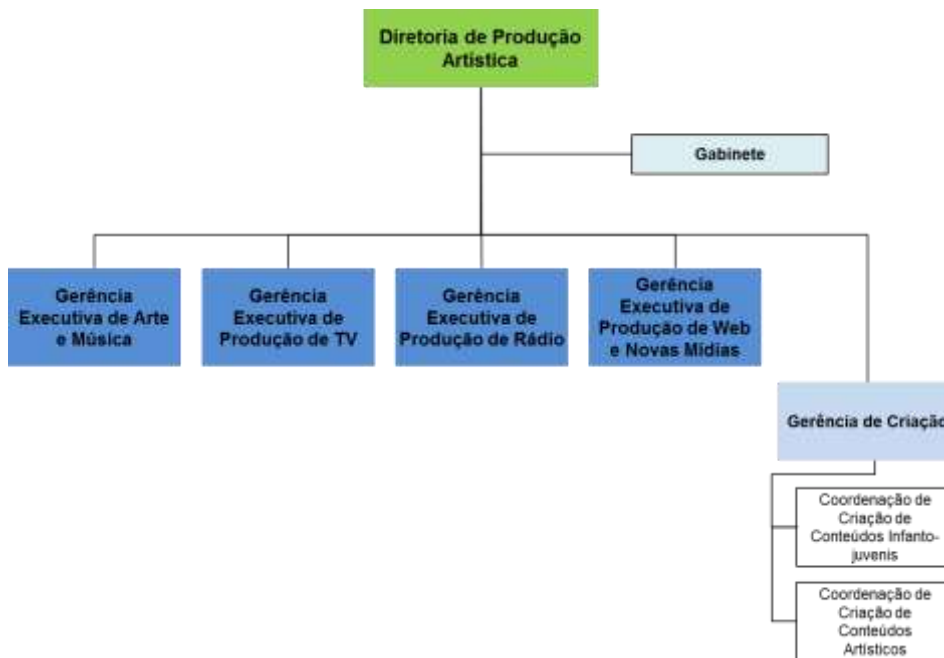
Diretoria de Produção Artística

Gabinete

Gerência Executiva de Arte e Música

Gerência Executiva de Produção de TV

Gerência Executiva de Produção de Rádio

Gerência Executiva de Produção de Web e Novas Mídias

Gerência de Criação

Coordenação de Criação de Conteúdos Infanto-juvenis

Coordenação de Criação de Conteúdos Artísticos